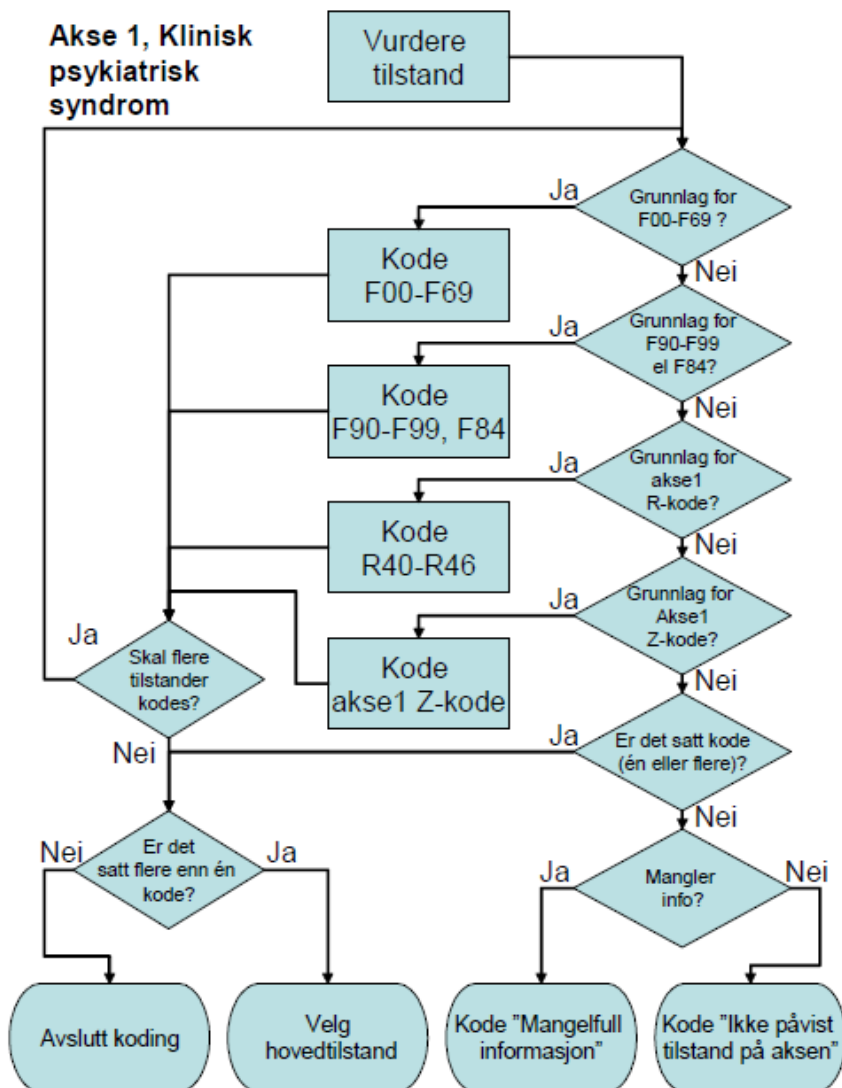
Akse 1, Klinisk psykiatrisk syndrom

Vurdere tilstand

Ja

Grunnlag for F00-F69 ?

Kode F00-F69

Nei

Ja

Grunnlag for F90-F99 el F84?

Kode F90-F99, F84

Nei

Ja

Grunnlag for akse1 R-kode?

Kode R40-R46

Nei

Ja

Grunnlag for Akse1 Z-kode?

Ja

Skal flere tilstander kodes?

Kode akse1 Z-kode

Nei

Nei

Ja

Er det satt kode (én eller flere)?

Nei

Nei

Er det satt flere enn én kode?

Ja

Ja

Mangler info?

Nei

Avslutt koding

Velg hovedtilstand

Kode "Mangelfull informasjon"

Kode "Ikke påvist tilstand på aksen"